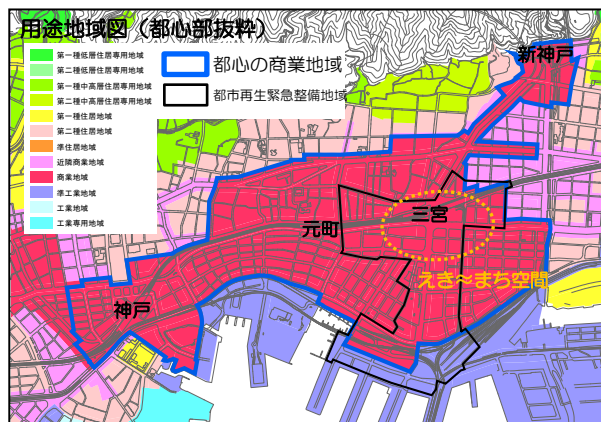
用途地域図（都心部抜粋）

第一種低層住居専用地域
第二種低層住居専用地域
第一種中高層住居専用地域
第二種中高層住居専用地域
第一種住居地域
第二種住居地域
準住居地域
近隣商業地域
商業地域
準工業地域
工業地域
工業専用地域

都心の商業地域
都市再生緊急整備地域

新神戸
三宮
元町
えき～まち空間
神戸